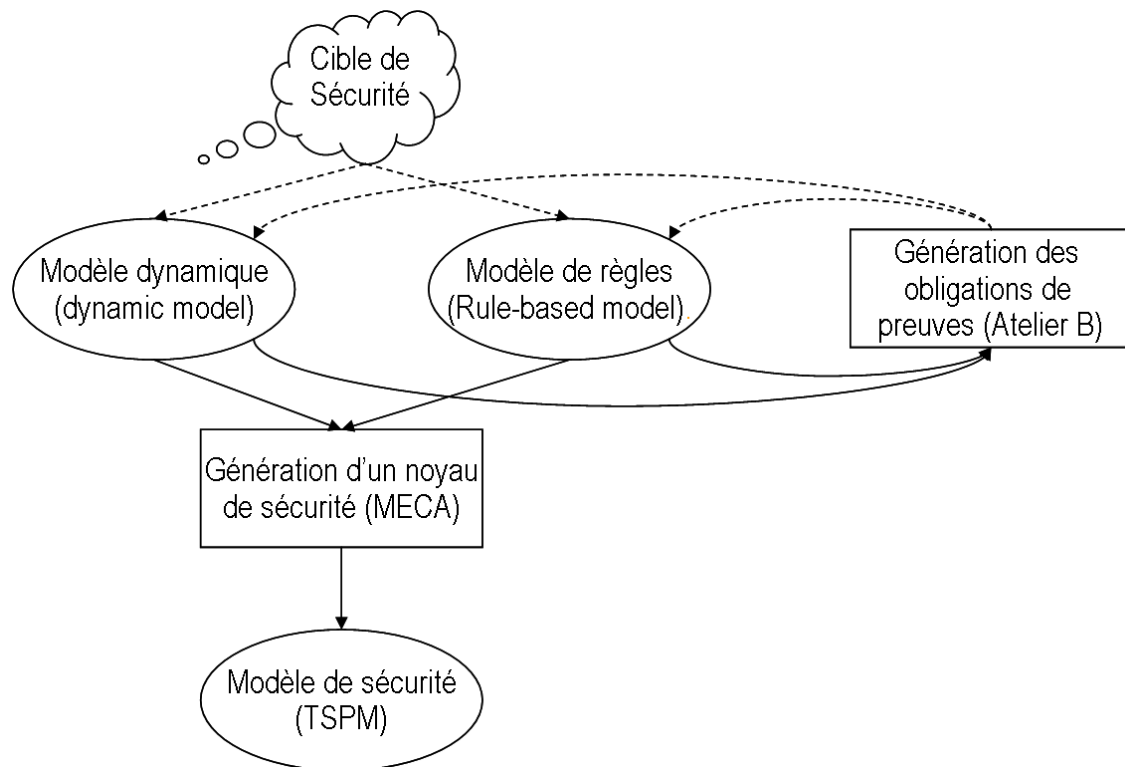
Cible de Sécurité

Modèle dynamique (dynamic model)

Modèle de règles (Rule-based model)

Génération des obligations de preuves (Atelier B)

Génération d'un noyau de sécurité (MECA)

Modèle de sécurité (TSPM)